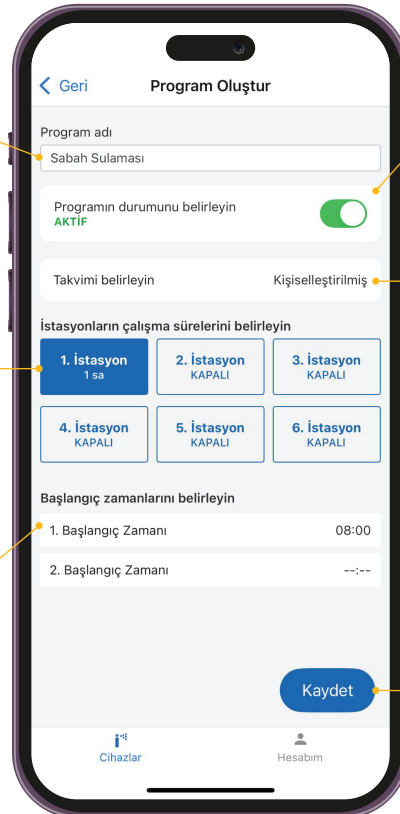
< Geri

Program Oluştur

Program adı

Sabah Sulaması

Programın durumunu belirleyin
AKTİF

Takvimi belirleyin

Kişiselleştirilmiş

İstasyonların çalışma sürelerini belirleyin

| 1. İstasyon<br>1 sa | 2. İstasyon<br>KAPALI | 3. İstasyon<br>KAPALI |
|---|---|---|
| 4. İstasyon<br>KAPALI | 5. İstasyon<br>KAPALI | 6. İstasyon<br>KAPALI |

Başlangıç zamanlarını belirleyin

1. Başlangıç Zamanı 08:00

2. Başlangıç Zamanı --:--

Kaydet

Cihazlar

Hesabım